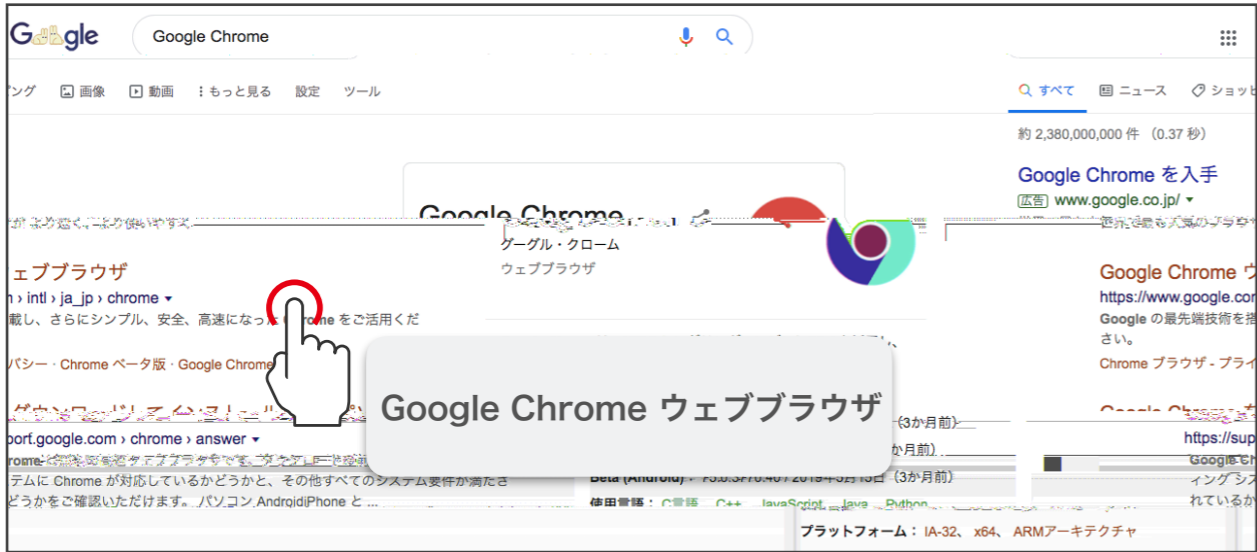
Google

Google Chrome

ング 画像 動画 もっと見る 設定 ツール

すべて ニュース ショッピ

約 2,380,000,000 件 (0.37 秒)

Google Chrome を入手
広告 www.google.co.jp/

Google Chrome
グーグル・クローム
ウェブブラウザ

ェブブラウザ
n › intl › ja_jp › chrome
載し、さらにシンプル、安全、高速になった Chrome をご活用くだ
バシー · Chrome ベータ版 · Google Chrome

port.google.com › chrome › answer
テムに Chrome が対応しているかどうかと、その他すべてのシステム要件が満たさ
どうかをご確認いただけます。パソコン AndroidiPhone と ...

Google Chrome ウェブブラウザ

(3か月前)
か月前)
Beta (Android): 75.0.3770.40 / 2019年5月15日 (3か月前)
使用言語: C言語、C++、JavaScript、Java、Python
プラットフォーム: IA-32、x64、ARMアーキテクチャ

Google Chrome ウ
https://www.google.com
Google の最先端技術を搭
さい。
Chrome ブラウザ - プライ

https://sup
Google Ch
ィング シス
れているか